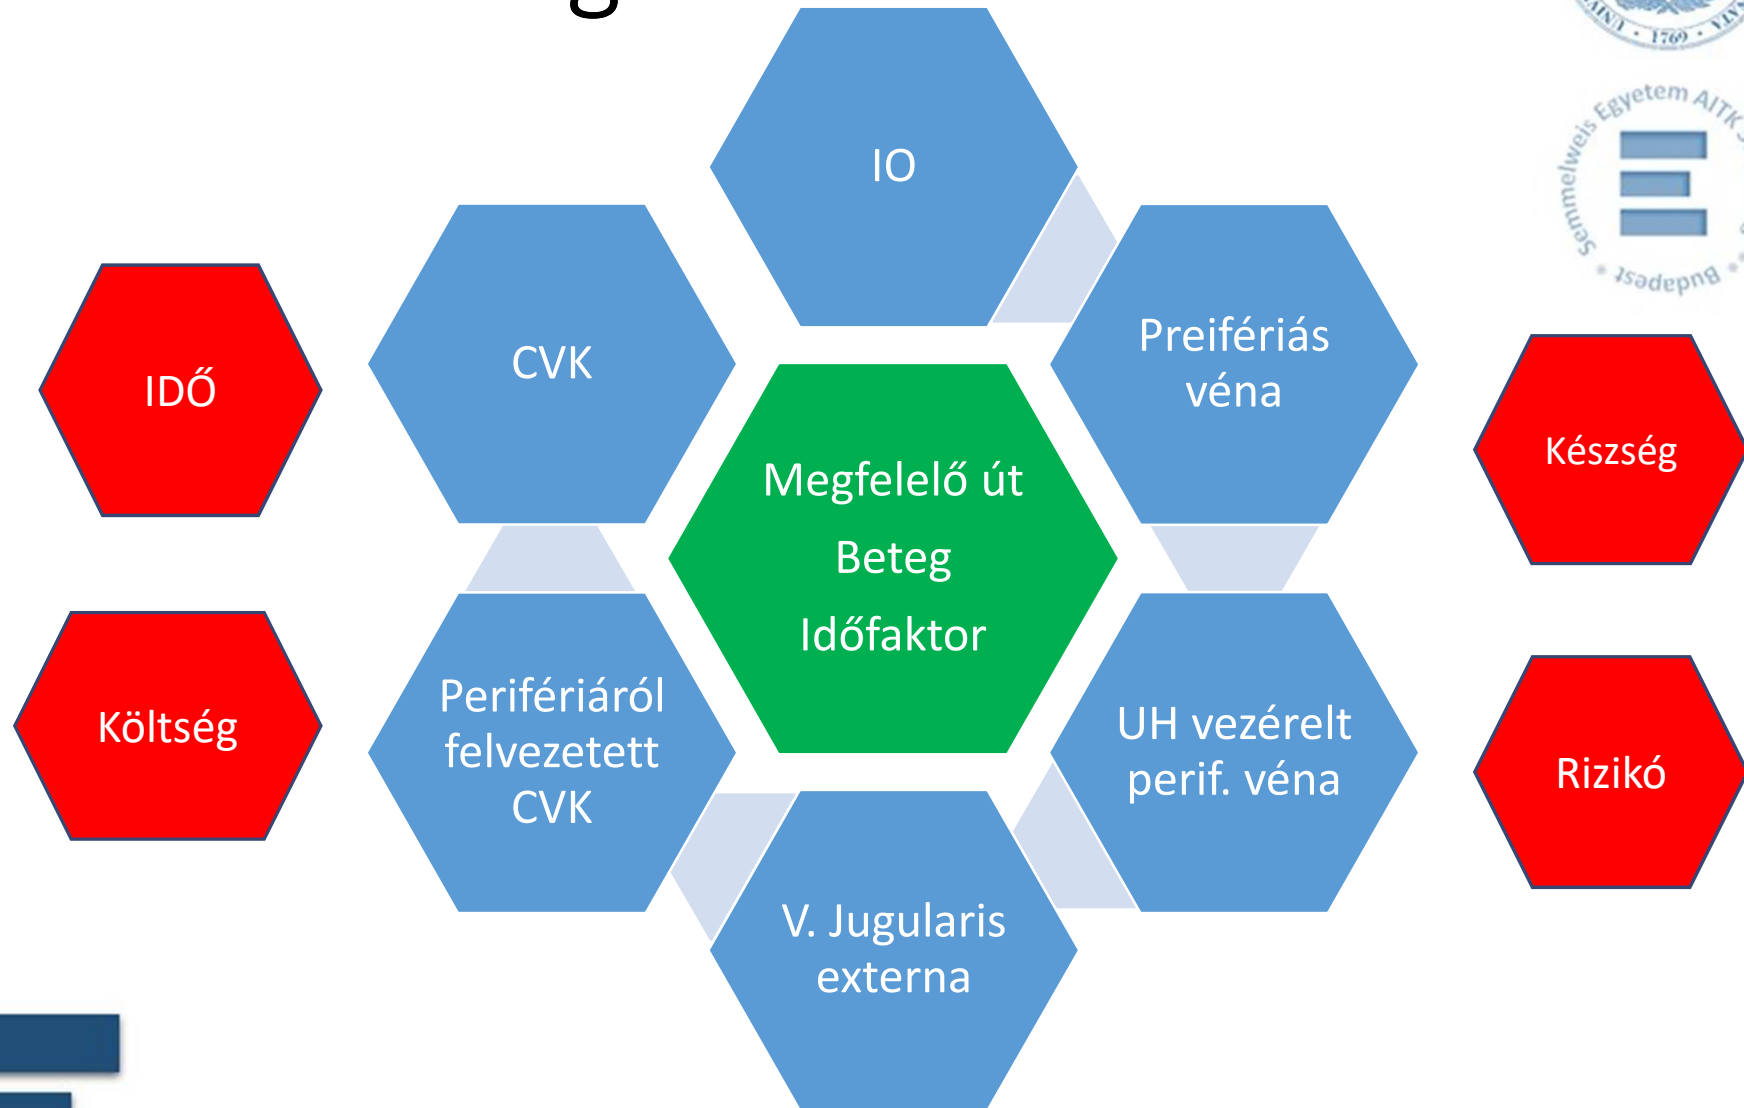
IO

CVK

Preifériás véna

IDŐ

Megfelelő út

Beteg

Időfaktor

Készség

Költség

Perifériáról felvezetett CVK

UH vezérelt perif. véna

Rizikó

V. Jugularis externa

Semmelweis Egyetem AITK Budapest

1769